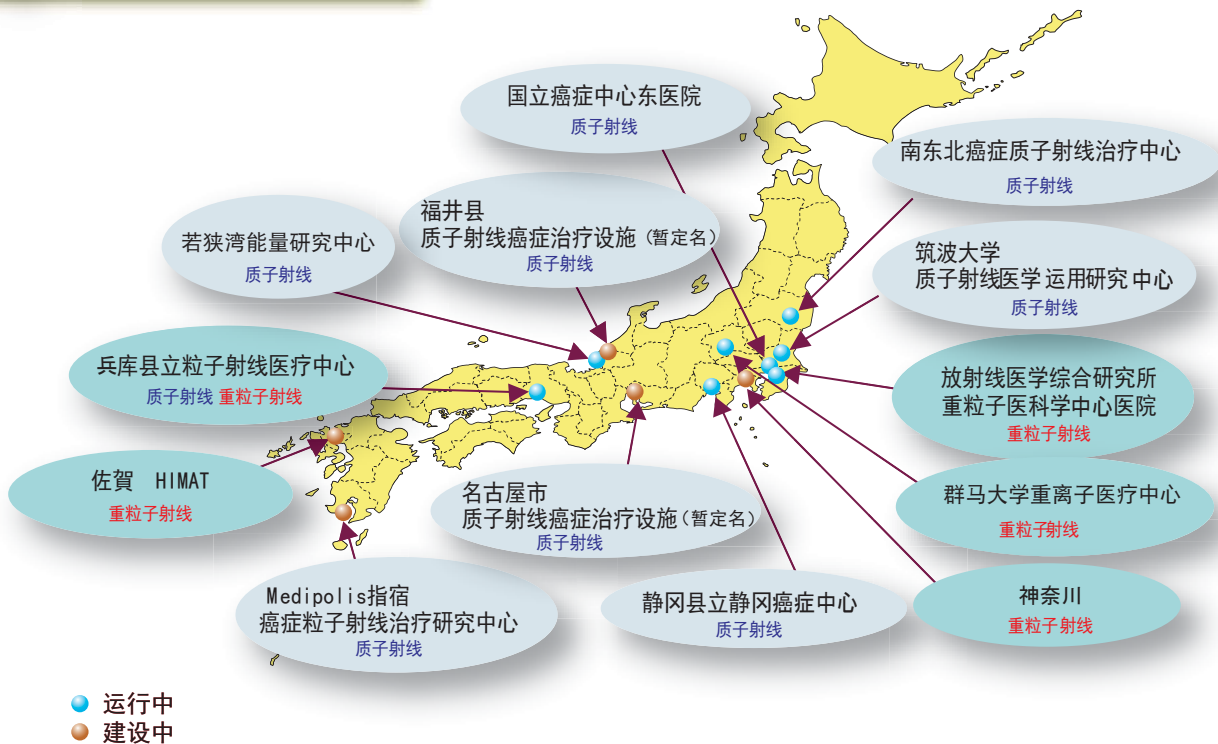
国立癌症中心东医院
质子射线

南东北癌症质子射线治疗中心
质子射线

福井县
质子射线癌症治疗设施（暂定名）
质子射线

若狭湾能量研究中心
质子射线

筑波大学
质子射线医学运用研究中心
质子射线

兵库县立粒子射线医疗中心
质子射线 重粒子射线

放射线医学综合研究所
重粒子医科学中心医院
重粒子射线

佐賀 HIMAT
重粒子射线

名古屋市
质子射线癌症治疗设施（暂定名）
质子射线

群马大学重离子医疗中心
重粒子射线

Medipolis指宿
癌症粒子射线治疗研究中心
质子射线

静冈县立静冈癌症中心
质子射线

神奈川
重粒子射线

运行中
建设中